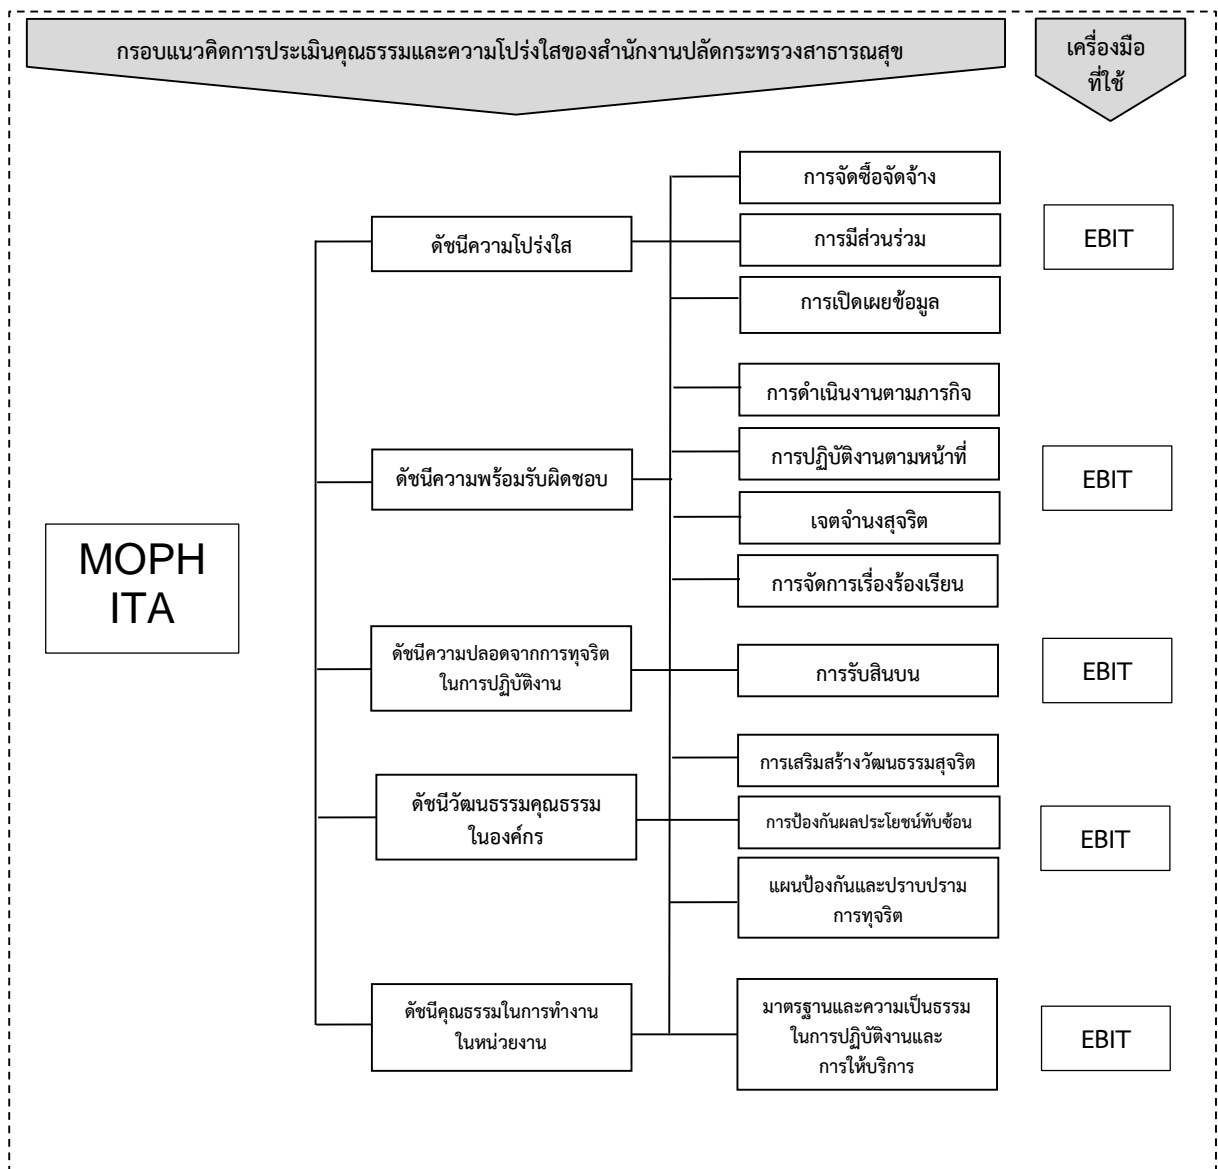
กรอบแนวคิดการประเมินคุณธรรมและความโปร่งใสของสำนักงานปลัดกระทรวงสาธารณสุข

เครื่องมือที่ใช้

MOPH ITA

ดัชนีความโปร่งใส

การจัดซื้อจัดจ้าง

การมีส่วนร่วม

การเปิดเผยข้อมูล

EBIT

ดัชนีความพร้อมรับผิดชอบ

การดำเนินงานตามภารกิจ

การปฏิบัติงานตามหน้าที่

เจตจำนงสุจริต

การจัดการเรื่องร้องเรียน

EBIT

ดัชนีความปลอดจากการทุจริตในการปฏิบัติงาน

การรับสินบน

EBIT

ดัชนีวัฒนธรรมคุณธรรมในองค์กร

การเสริมสร้างวัฒนธรรมสุจริต

การป้องกันผลประโยชน์ทับซ้อน

แผนป้องกันและปราบปรามการทุจริต

EBIT

ดัชนีคุณธรรมในการทำงานในหน่วยงาน

มาตรฐานและความเป็นธรรมในการปฏิบัติงานและการให้บริการ

EBIT